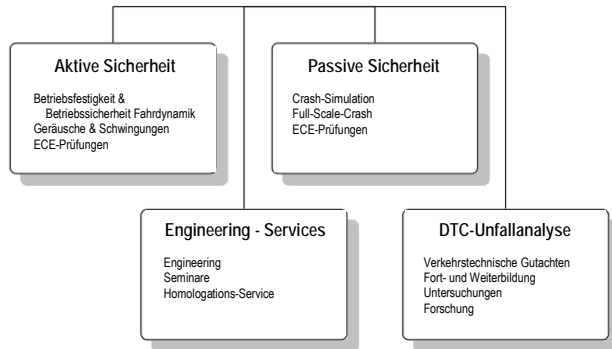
Aktive Sicherheit

Betriebsfestigkeit & Betriebssicherheit Fahrdynamik
Geräusche & Schwingungen
ECE-Prüfungen

Passive Sicherheit

Crash-Simulation
Full-Scale-Crash
ECE-Prüfungen

Engineering - Services

Engineering
Seminare
Homologations-Service

DTC-Unfallanalyse

Verkehrstechnische Gutachten
Fort- und Weiterbildung
Untersuchungen
Forschung